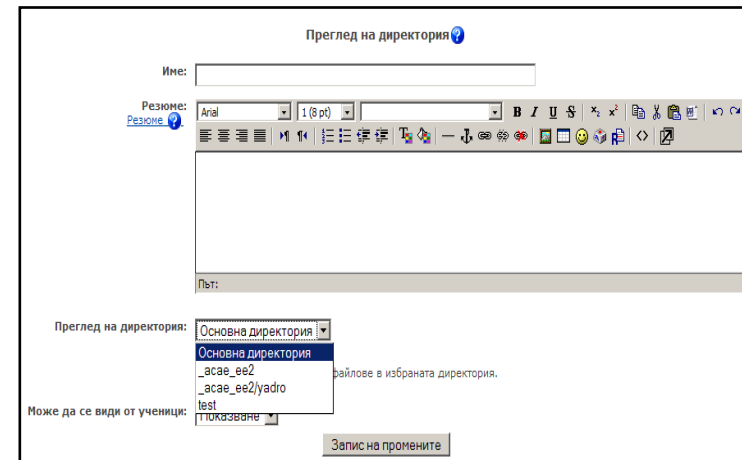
Преглед на директория

Име:

Резюме:
Резюме

Arial
1 (8 pt)

B I U S $x_2$ $x^2$

Път:

Преглед на директория: Основна директория

Основна директория
_acae_ee2
_acae_ee2/yadro
test

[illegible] файлове в избраната директория.

Може да се види от ученици: Показване

Запис на промените